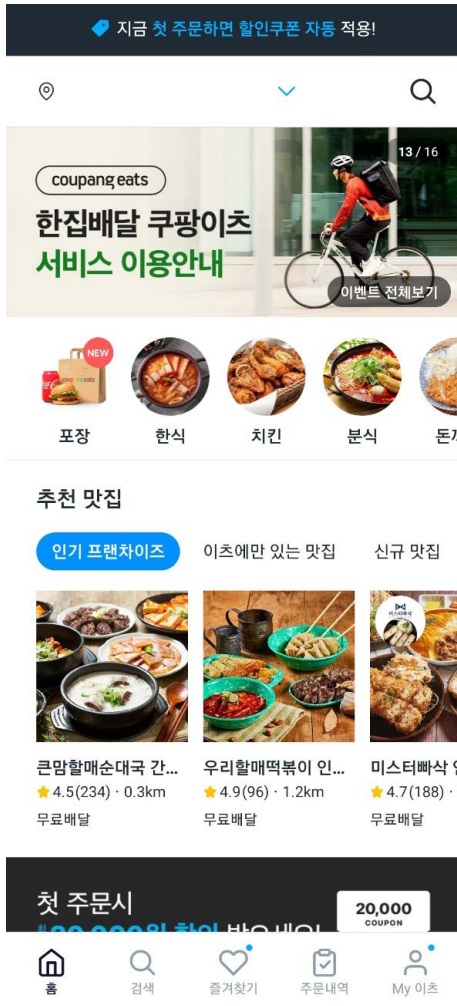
지금 첫 주문하면 할인쿠폰 자동 적용!

coupang eats
한집배달 쿠팡이츠
서비스 이용안내
13 / 16
이벤트 전체보기

NEW
coupang eats
포장
한식
치킨
분식
돈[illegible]

추천 맛집

인기 프랜차이즈
이츠에만 있는 맛집
신규 맛집

큰맘할매순대국 간...
4.5(234) · 0.3km
무료배달

우리할매떡볶이 인...
4.9(96) · 1.2km
무료배달

미스터빠삭
미스터빠삭 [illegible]
4.7(188) · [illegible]
무료배달

첫 주문시
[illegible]
20,000
COUPON

홈
검색
즐겨찾기
주문내역
My 이츠